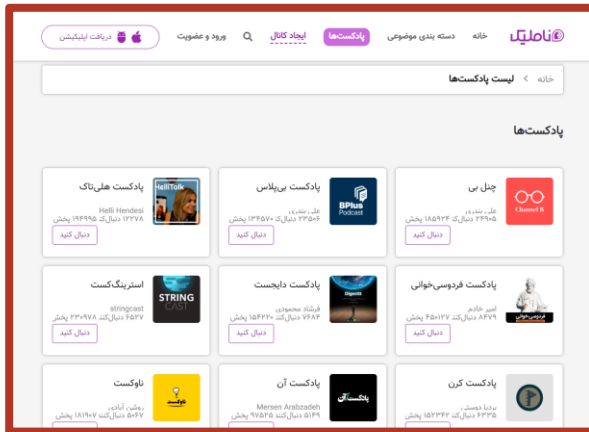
ناملیک
خانه دسته بندی موضوعی پادکست‌ها ایجاد کانال ورود و عضویت دریافت اپلیکیشن

خانه > لیست پادکست‌ها

پادکست‌ها

Channel B
چنل بی
علی بندری
۶۹۹۰۵ دنبال‌کننده ۱۸۵۹۲۳ پخش
دنبال کنید

BPlus Podcast
پادکست بی‌پلاس
علی بندری
۳۳۵۰۶ دنبال‌کننده ۱۳۴۵۷۰ پخش
دنبال کنید

HelliTalk
پادکست هلی‌تاک
Helli Hendesi
۱۲۲۷۸ دنبال‌کننده ۱۹۹۹۴۵ پخش
دنبال کنید

فردوسی‌خوانی
پادکست فردوسی‌خوانی
امیر خادم
۶۸۷۹ دنبال‌کننده ۴۵۰۱۲۷ پخش
دنبال کنید

Digestt
پادکست دایجست
فرشاد محمودی
۷۶۸۴ دنبال‌کننده ۱۵۴۲۲۰ پخش
دنبال کنید

STRING CAST
استرینگ‌کست
stringcast
۵۶۲۷ دنبال‌کننده ۲۳۰۹۷۸ پخش
دنبال کنید

پادکست کرن
بردیا دوستی
۶۲۳۵ دنبال‌کننده ۱۵۳۳۴۲ پخش

پادکست آن
پادکست آن
Mersen Arabzadeh
۵۱۶۹ دنبال‌کننده ۹۷۵۲۵ پخش

ناوکست
ناوکست
روشن آبادی
۵۰۶۷ دنبال‌کننده ۱۸۱۹۰۷ پخش